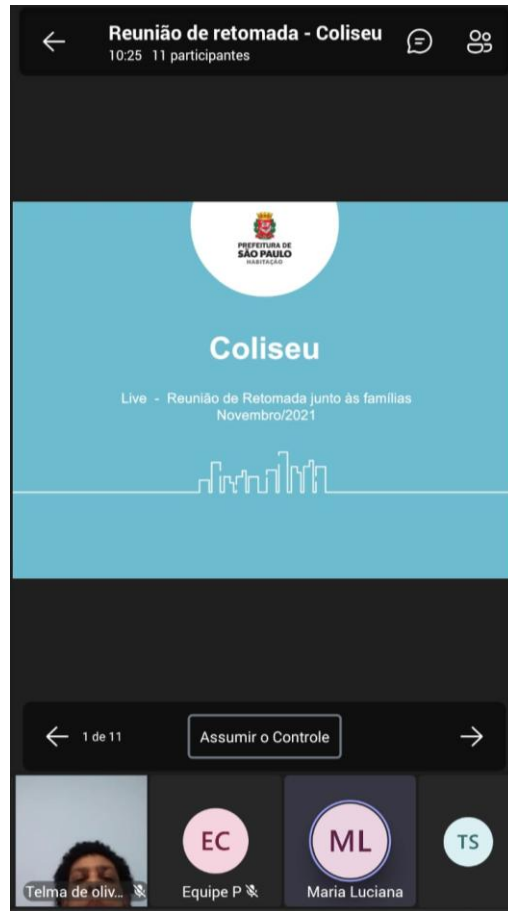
Reunião de retomada - Coliseu
10:25 11 participantes

PREFEITURA DE
SÃO PAULO
HABITAÇÃO

Coliseu

Live - Reunião de Retomada junto às famílias
Novembro/2021

1 de 11
Assumir o Controle

Telma de oliv...
EC
Equipe P
ML
Maria Luciana
TS